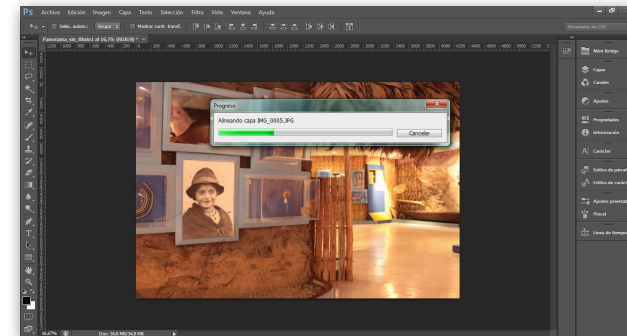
Ps Archivo Edición Imagen Capa Texto Selección Filtro Vista Ventana Ayuda

Selec. autom.: Grupo Mostrar contr. transf.

Panorama_sin_título1 al 16,7% (RGB/8) *

Progreso

Alineando capa IMG_0005.JPG

Cancelar

Mini Bridge

Capas

Canales

Ajustes

Propiedades

Información

Carácter

Estilos de párrafo

Estilos de carácter

Ajustes preestablecidos

Pincel

Línea de tiempo

16,67%

Doc: 34,8 MB/34,8 MB